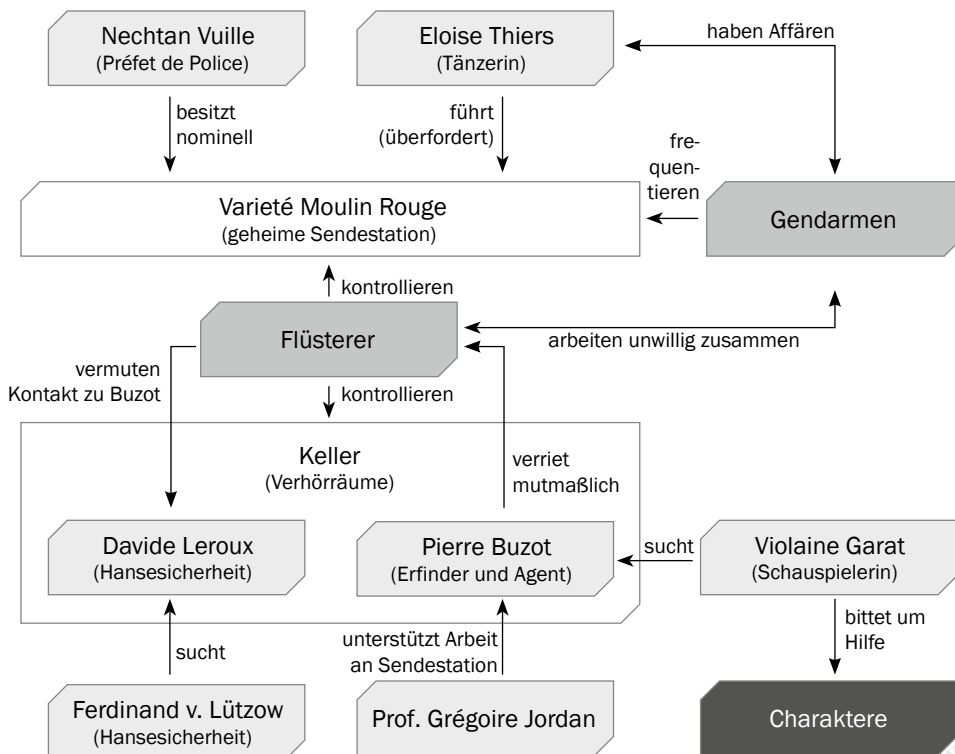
Nechtan Vuille
(Préfet de Police)

Eloise Thiers
(Tänzerin)

haben Affären

besitzt nominell

führt (überfordert)

frequentieren

Varieté Moulin Rouge
(geheime Sendestation)

Gendarmen

kontrollieren

Flüsterer

arbeiten unwillig zusammen

vermuten Kontakt zu Buzot

kontrollieren

Keller
(Verhörräume)

verriet mutmaßlich

Davide Leroux
(Hansesicherheit)

Pierre Buzot
(Erfinder und Agent)

sucht

Violaine Garat
(Schauspielerin)

bittet um Hilfe

sucht

unterstützt Arbeit an Sendestation

Ferdinand v. Lützow
(Hansesicherheit)

Prof. Grégoire Jordan

Charaktere